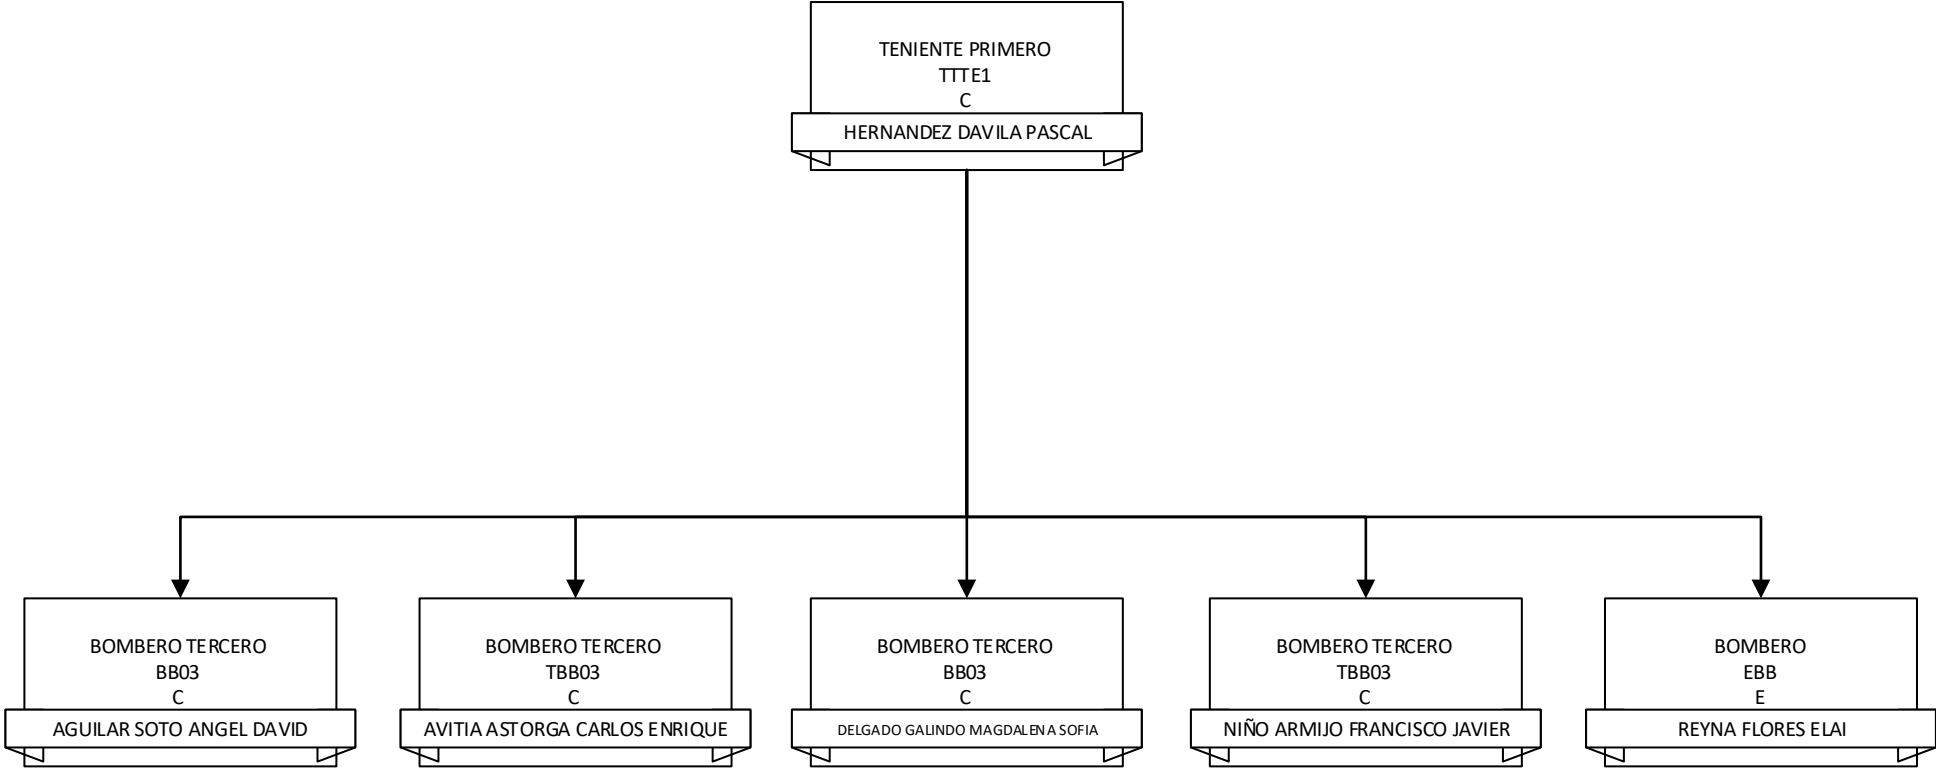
TENIENTE PRIMERO
TTTE1
C
HERNANDEZ DAVILA PASCAL

BOMBERO TERCERO
BB03
C
AGUILAR SOTO ANGEL DAVID

BOMBERO TERCERO
TBB03
C
AVITIA ASTORGA CARLOS ENRIQUE

BOMBERO TERCERO
BB03
C
DELGADO GALINDO MAGDALENA SOFIA

BOMBERO TERCERO
TBB03
C
NIÑO ARMIJO FRANCISCO JAVIER

BOMBERO
EBB
E
REYNA FLORES ELAI